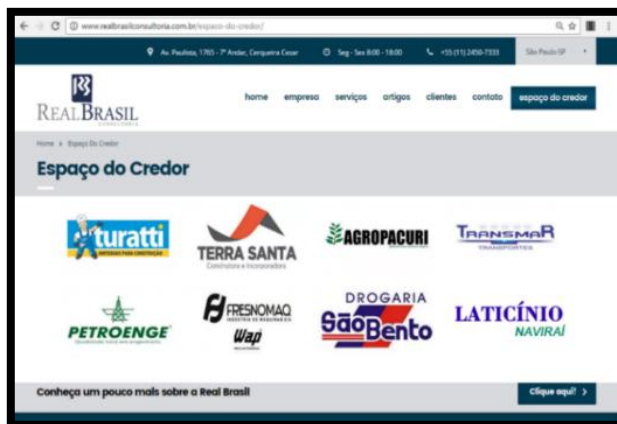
www.realbrasilconsultoria.com.br/espaco-do-credor/

Av. Paulista, 1765 - 7º Andar, Cerqueira Cesar
Seg - Sex 8:00 - 18:00
+55 (11) 2450-7333
São Paulo SP

RB
REALBRASIL
CONSULTORIA

home empresa serviços artigos clientes contato espaço do credor

Home > Espaço Do Credor

Espaço do Credor

turatti
MATERIAIS PARA CONSTRUÇÃO

TERRA SANTA
Construtora e Incorporadora

AGROPACURI

TRANSMAR
TRANSPORTES

PETROENGE

FRESNOMAQ
INDÚSTRIA DE MÁQUINAS
Wap

DROGARIA
São Bento

LATICÍNIO
NAVIRAÍ

Conheça um pouco mais sobre a Real Brasil

Clique aqui! >